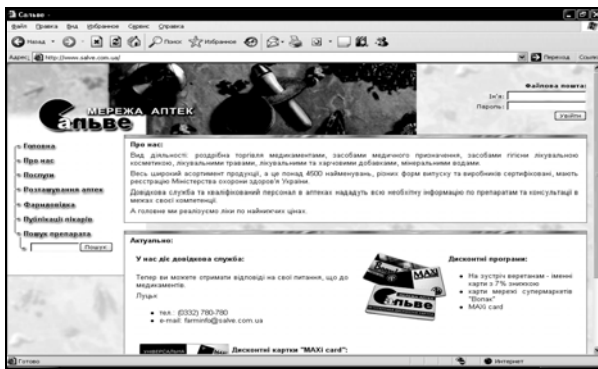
Сальве -

Файл Правка Вид Избранное Сервис Справка

Назад Поиск Избранное

Адрес http://www.salve.com.ua/

Переход Ссылки

МЕРЕЖА АПТЕК
Сальве

Файлова пошта:
Ім'я:
Пароль:
Увійти

Головна
Про нас
Послуги
Розташування аптек
Фармаковідка
Публікації лікарів
Пошук препарата
Пошук

Про нас:

Вид діяльності: роздрібна торгівля медикаментами, засобами медичного призначення, засобами гігієни лікувальною косметикою, лікувальними травами, лікувальними та харчовими добавками, мінеральними водами.

Весь широкий асортимент продукції, а це понад 4500 найменувань, різних форм випуску та виробників сертифікований, мають реєстрацію Міністерства охорони здоров'я України.

Довідкова служба та кваліфікований персонал в аптеках нададуть всю необхідну інформацію по препаратам та консультації в межах своєї компетенції.

А головне ми реалізуємо ліки по найменших цінах.

Актуально:

У нас діє довідкова служба:

Тепер ви можете отримати відповіді на свої питання, що до медикаментів.

Луцьк

• тел.: (0332) 780-780
• e-mail: farminfo@salve.com.ua

Дисконтні програми:

• На зустріч ветеранам - іменні карти з 7% знижкою
• карти мережі супермаркетів "Вопак"
• MAXI card

MAXI
Сальве

Дисконтні картки "MAXI card":

Готово

Интернет